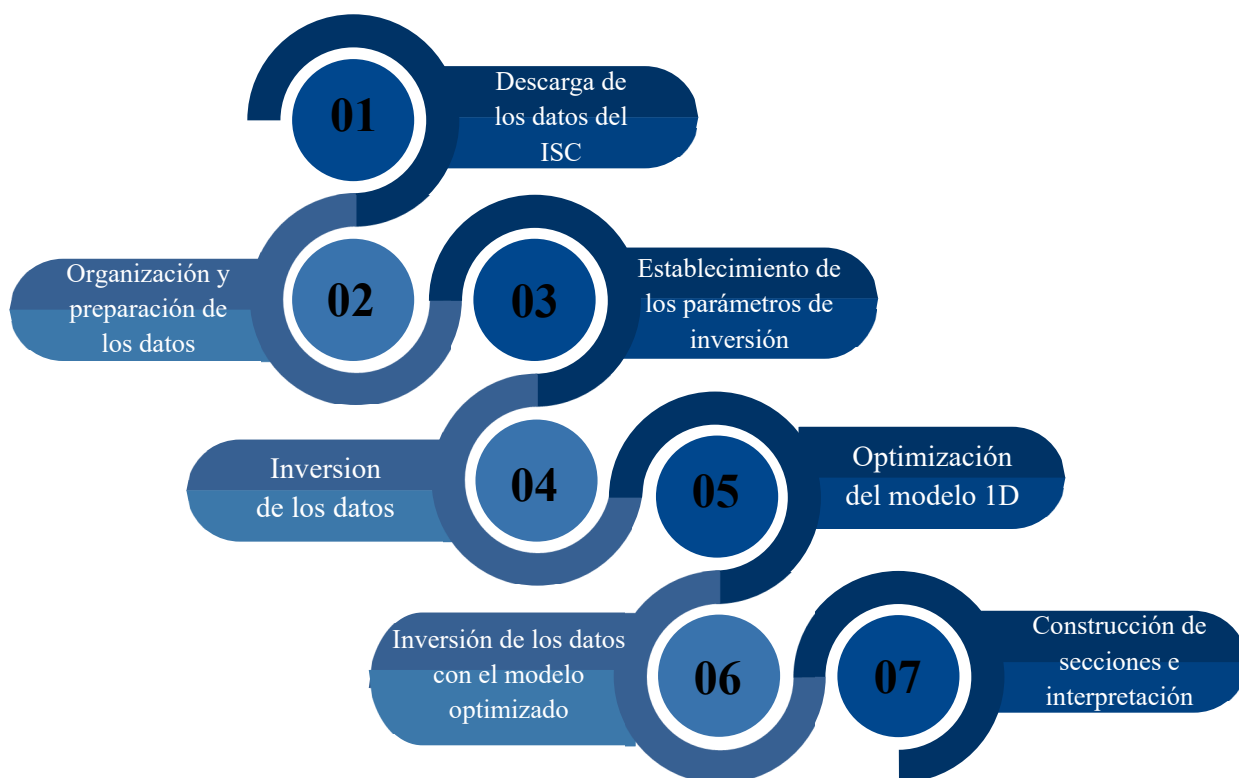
01
Descarga de los datos del ISC

02
Organización y preparación de los datos

03
Establecimiento de los parámetros de inversión

04
Inversion de los datos

05
Optimización del modelo 1D

06
Inversión de los datos con el modelo optimizado

07
Construcción de secciones e interpretación